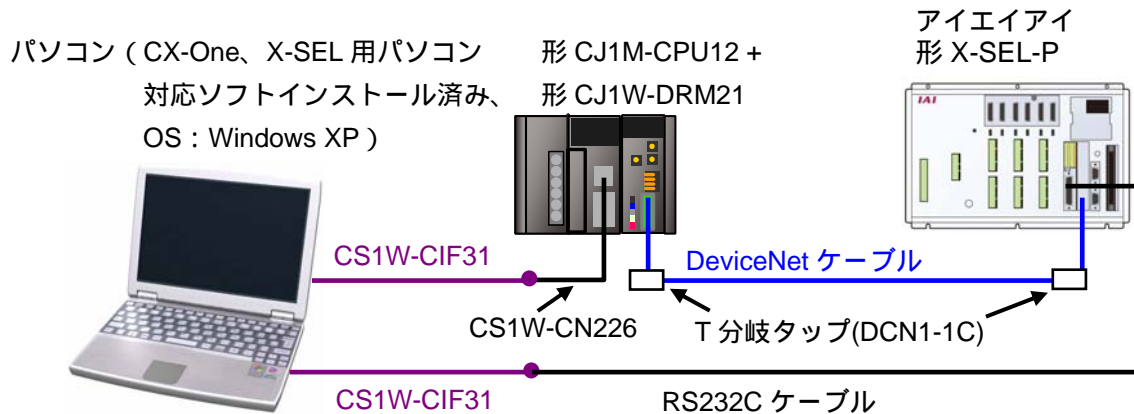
パソコン（CX-One、X-SEL 用パソコン
対応ソフトインストール済み、
OS：Windows XP）

形 CJ1M-CPU12 +
形 CJ1W-DRM21

アイエイアイ
形 X-SEL-P

IAI

CS1W-CIF31

DeviceNet ケーブル

CS1W-CN226

T 分岐タップ(DCN1-1C)

CS1W-CIF31

RS232C ケーブル